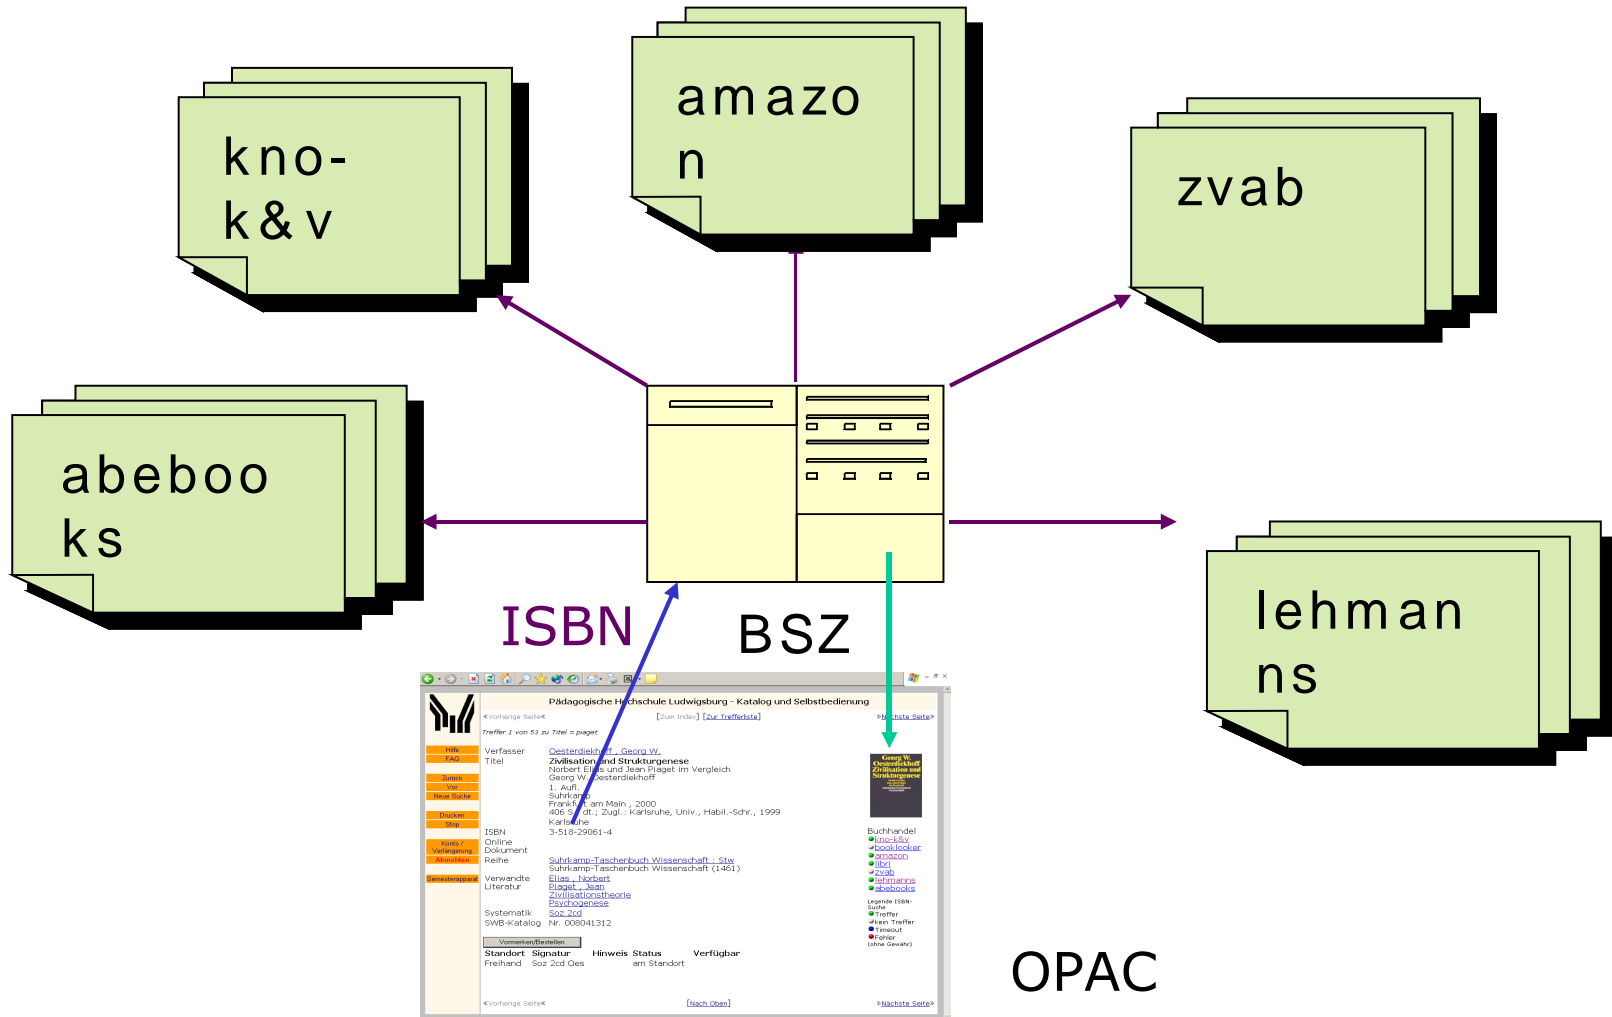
kno-k&v

amazon

zvab

abebooks

lehmanns

ISBN

BSZ

OPAC

Pädagogische Hochschule Ludwigsburg - Katalog und Selbstbedienung

«Vorherige Seite« [Zum Index] [Zur Trefferliste] »Nächste Seite»

Treffer 1 von 53 zu Titel = piaget

Hilfe
FAQ
Zurück
Vor
Neue Suche
Drucken
Stop
Konto / Verlängerung
Abmelden
Semesterapparat

Verfasser Oesterdiekhoff, Georg W.
Titel Zivilisation und Strukturgenese
Norbert Elias und Jean Piaget im Vergleich
Georg W. Oesterdiekhoff
1. Aufl.
Suhrkamp
Frankfurt am Main , 2000
406 S. ; dt.; Zugl.: Karlsruhe, Univ., Habil.-Schr., 1999
Karlsruhe
ISBN 3-518-29061-4
Online Dokument
Reihe Suhrkamp-Taschenbuch Wissenschaft : Stw
Suhrkamp-Taschenbuch Wissenschaft (1461)
Verwandte Literatur Elias , Norbert
Piaget , Jean
Zivilisationstheorie
Psychogenese
Systematik Soz 2cd
SWB-Katalog Nr. 008041312

Vormerken/Bestellen

| Standort | Signatur | Hinweis | Status | Verfügbar |
|---|---|---|---|---|
| Freihand | Soz 2cd Oes | | am Standort | |

Buchhandel
kno-k&v
booklooker
amazon
libri
zvab
lehmanns
abebooks

Legende ISBN-Suche
Treffer
kein Treffer
Timeout
Fehler (ohne Gewähr)

«Vorherige Seite« [Nach Oben] »Nächste Seite»